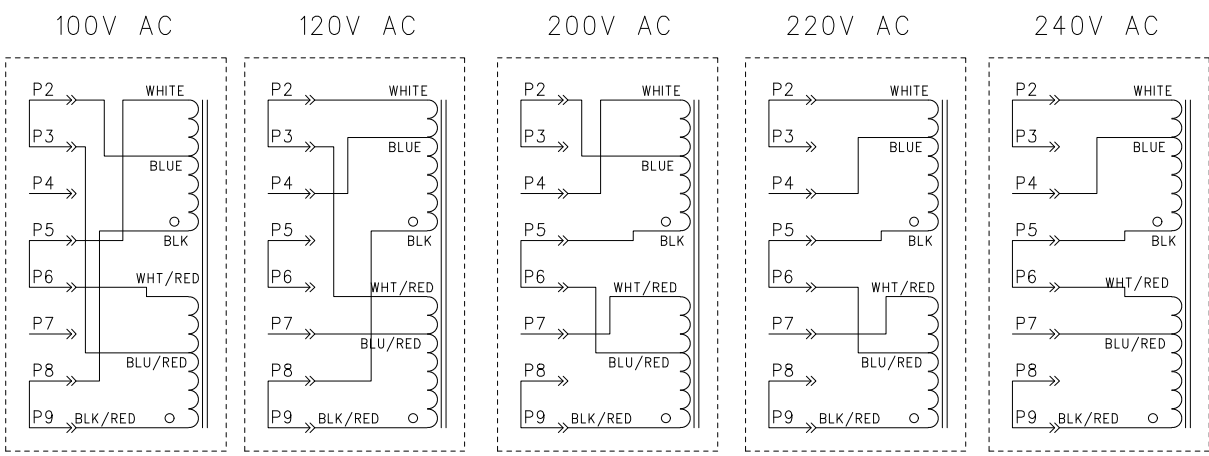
100V AC

P2
WHITE
P3
BLUE
P4
P5
BLK
P6
WHT/RED
P7
BLU/RED
P8
P9
BLK/RED

120V AC

P2
WHITE
P3
BLUE
P4
P5
BLK
P6
WHT/RED
P7
BLU/RED
P8
P9
BLK/RED

200V AC

P2
WHITE
P3
BLUE
P4
P5
BLK
P6
WHT/RED
P7
BLU/RED
P8
P9
BLK/RED

220V AC

P2
WHITE
P3
BLUE
P4
P5
BLK
P6
WHT/RED
P7
BLU/RED
P8
P9
BLK/RED

240V AC

P2
WHITE
P3
BLUE
P4
P5
BLK
P6
WHT/RED
P7
BLU/RED
P8
P9
BLK/RED